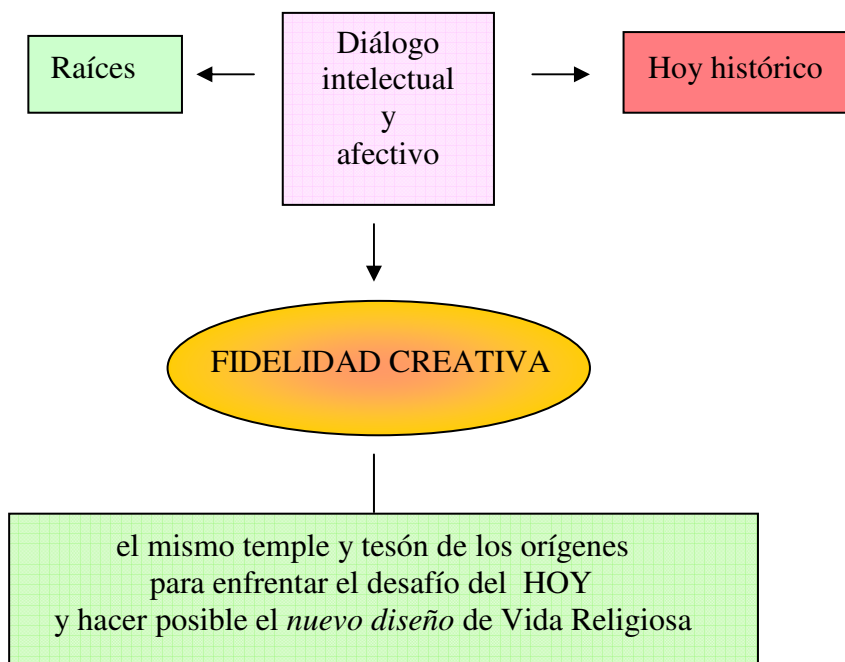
Raíces

Diálogo intelectual y afectivo

Hoy histórico

FIDELIDAD CREATIVA

el mismo temple y tesón de los orígenes para enfrentar el desafío del HOY y hacer posible el *nuevo diseño* de Vida Religiosa